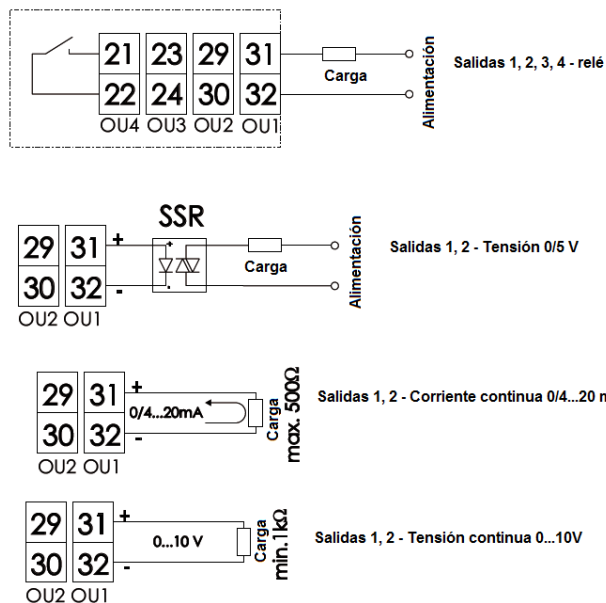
21 23 29 31
22 24 30 32
OU4 OU3 OU2 OU1

Carga

Alimentación

Salidas 1, 2, 3, 4 - relé

SSR

29 31
30 32
OU2 OU1

+
-

Carga

Alimentación

Salidas 1, 2 - Tensión 0/5 V

29 31
30 32
OU2 OU1

+
-

0/4...20mA

Carga max. 500Ω

Salidas 1, 2 - Corriente continua 0/4...20 m

29 31
30 32
OU2 OU1

+
-

0...10 V

Carga min.1kΩ

Salidas 1, 2 - Tensión continua 0...10V